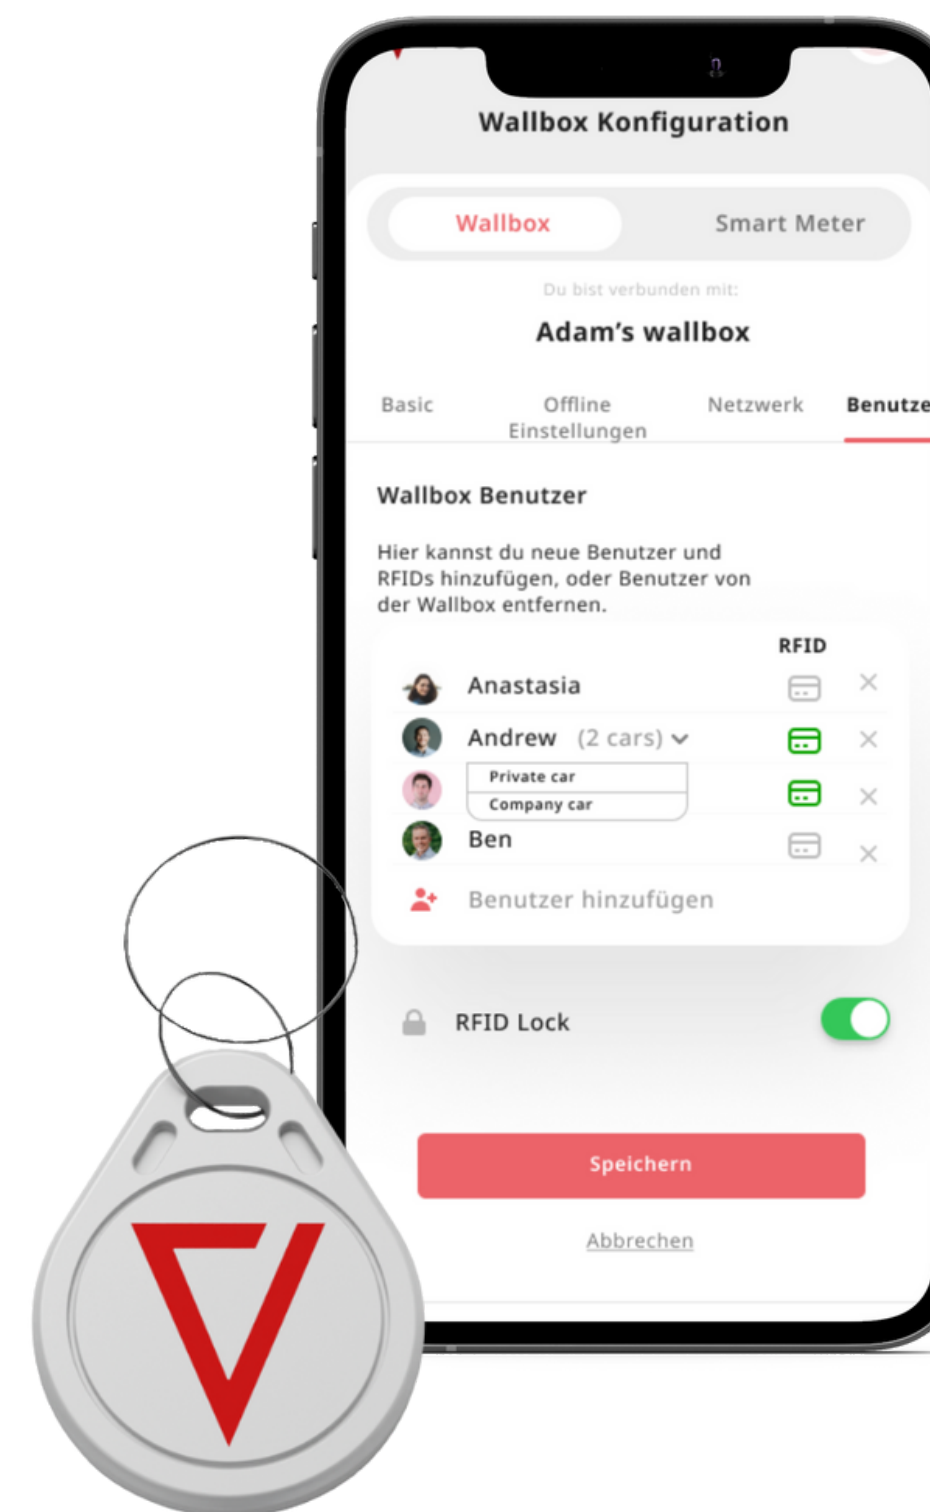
Wallbox Konfiguration

Wallbox
Smart Meter

Du bist verbunden mit:

Adam's wallbox

Basic
Offline Einstellungen
Netzwerk
Benutze

Wallbox Benutzer

Hier kannst du neue Benutzer und RFIDs hinzufügen, oder Benutzer von der Wallbox entfernen.

RFID

Anastasia
Andrew (2 cars)
Private car
Company car
Ben

Benutzer hinzufügen

RFID Lock

Speichern

Abbrechen